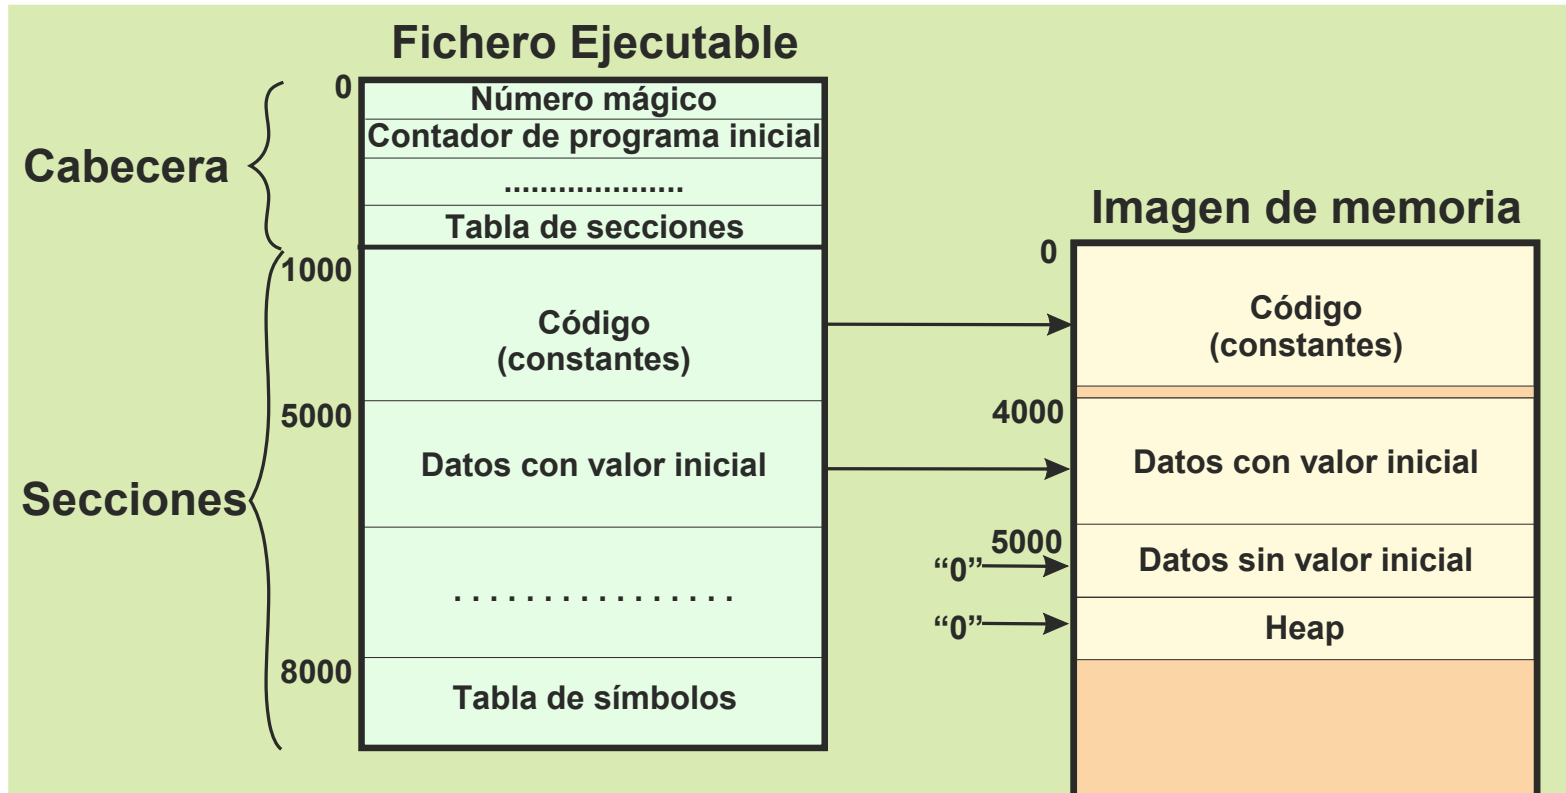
Fichero Ejecutable

Cabecera

0
Número mágico
Contador de programa inicial
...................
Tabla de secciones

Secciones

1000
Código
(constantes)
5000
Datos con valor inicial
. . . . . . . . . . . . . . . .
8000
Tabla de símbolos

Imagen de memoria

0
Código
(constantes)
4000
Datos con valor inicial
5000
"0"
Datos sin valor inicial
"0"
Heap